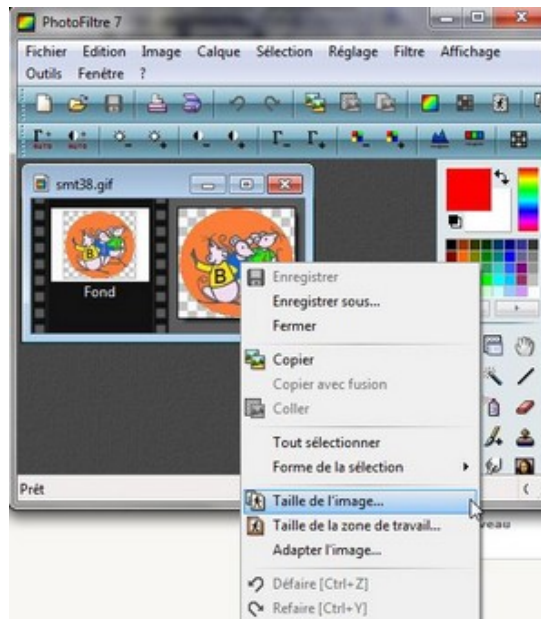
PhotoFiltre 7

Fichier Edition Image Calque Sélection Réglage Filtre Affichage Outils Fenêtre ?

smt38.gif

Fond

Enregistrer
Enregistrer sous...
Fermer
Copier
Copier avec fusion
Coller
Tout sélectionner
Forme de la sélection
Taille de l'image...
Taille de la zone de travail...
Adapter l'image...
Défaire [Ctrl+Z]
Refaire [Ctrl+Y]

Prêt